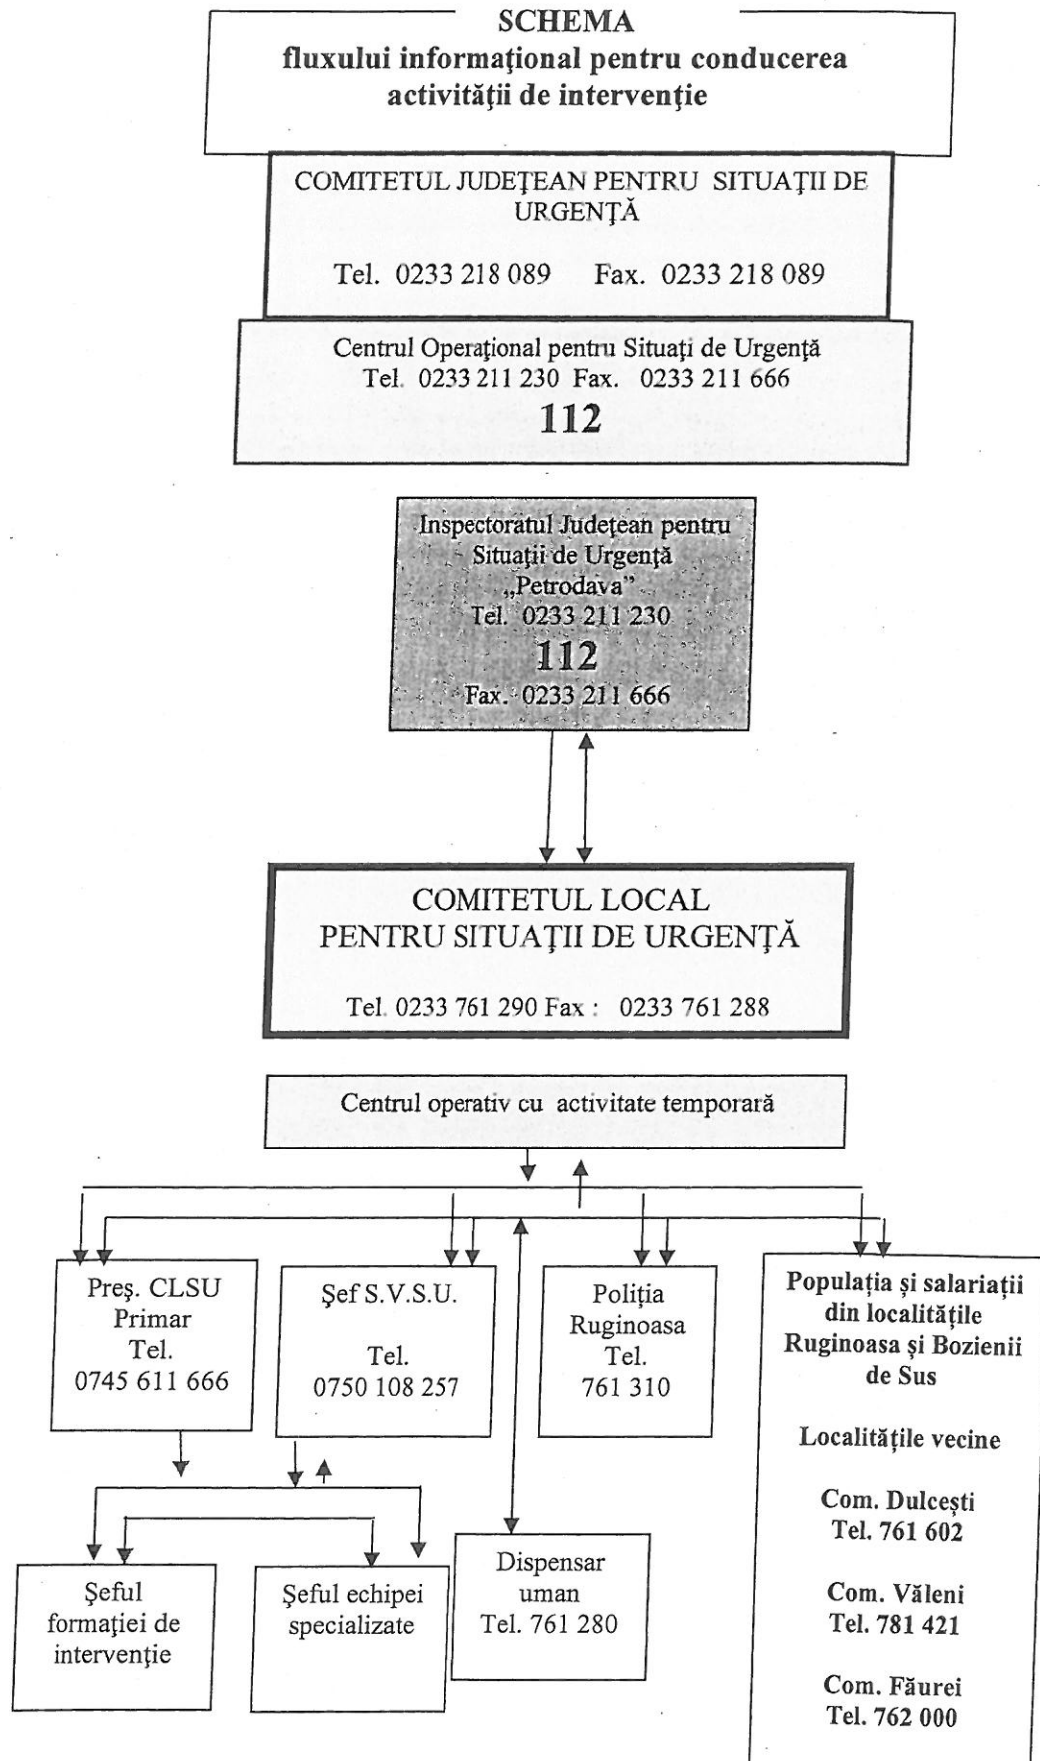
SCHEMA
fluxului informaţional pentru conducerea activităţii de intervenţie

COMITETUL JUDEŢEAN PENTRU SITUAŢII DE URGENŢĂ

Tel. 0233 218 089 Fax. 0233 218 089

Centrul Operaţional pentru Situaţi de Urgenţă
Tel. 0233 211 230 Fax. 0233 211 666
112

Inspectoratul Judeţean pentru Situaţii de Urgenţă „Petrodava"
Tel. 0233 211 230
112
Fax. 0233 211 666

COMITETUL LOCAL
PENTRU SITUAŢII DE URGENŢĂ

Tel. 0233 761 290 Fax : 0233 761 288

Centrul operativ cu activitate temporară

Preş. CLSU
Primar
Tel.
0745 611 666

Şef S.V.S.U.

Tel.
0750 108 257

Poliţia
Ruginoasa
Tel.
761 310

Populaţia şi salariaţii din localităţile Ruginoasa şi Bozienii de Sus

Localităţile vecine

Com. Dulceşti
Tel. 761 602

Com. Văleni
Tel. 781 421

Com. Făurei
Tel. 762 000

Şeful formaţiei de intervenţie

Şeful echipei specializate

Dispensar uman
Tel. 761 280